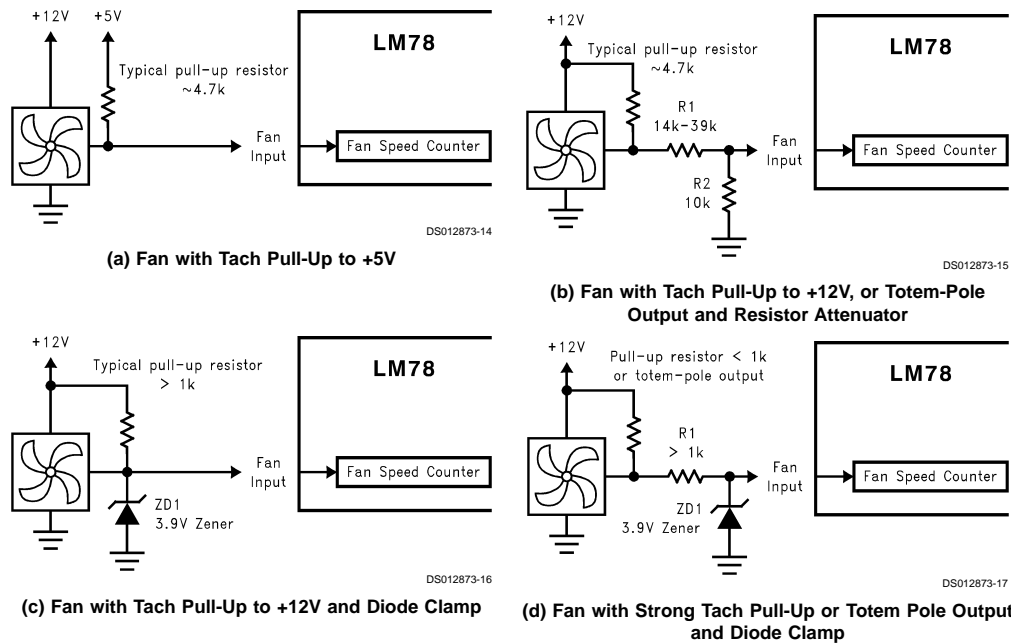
+12V
+5V
Typical pull-up resistor ~4.7k
LM78
Fan Input
Fan Speed Counter
DS012873-14
(a) Fan with Tach Pull-Up to +5V

+12V
Typical pull-up resistor ~4.7k
LM78
R1 14k-39k
Fan Input
Fan Speed Counter
R2 10k
DS012873-15
(b) Fan with Tach Pull-Up to +12V, or Totem-Pole Output and Resistor Attenuator

+12V
Typical pull-up resistor > 1k
LM78
Fan Input
Fan Speed Counter
ZD1 3.9V Zener
DS012873-16
(c) Fan with Tach Pull-Up to +12V and Diode Clamp

+12V
Pull-up resistor < 1k or totem-pole output
LM78
R1 > 1k
Fan Input
Fan Speed Counter
ZD1 3.9V Zener
DS012873-17
(d) Fan with Strong Tach Pull-Up or Totem Pole Output and Diode Clamp